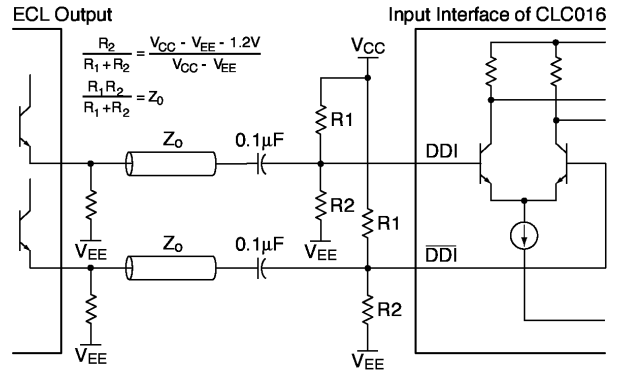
ECL Output

Input Interface of CLC016

$\frac{R_2}{R_1+R_2} = \frac{V_{CC} - V_{EE} - 1.2V}{V_{CC} - V_{EE}}$

$\frac{R_1R_2}{R_1+R_2} = Z_0$

$V_{CC}$

R1

$Z_o$

$0.1\mu F$

DDI

R2

R1

$V_{EE}$

$V_{EE}$

$Z_o$

$0.1\mu F$

$\overline{DDI}$

R2

$V_{EE}$

$V_{EE}$